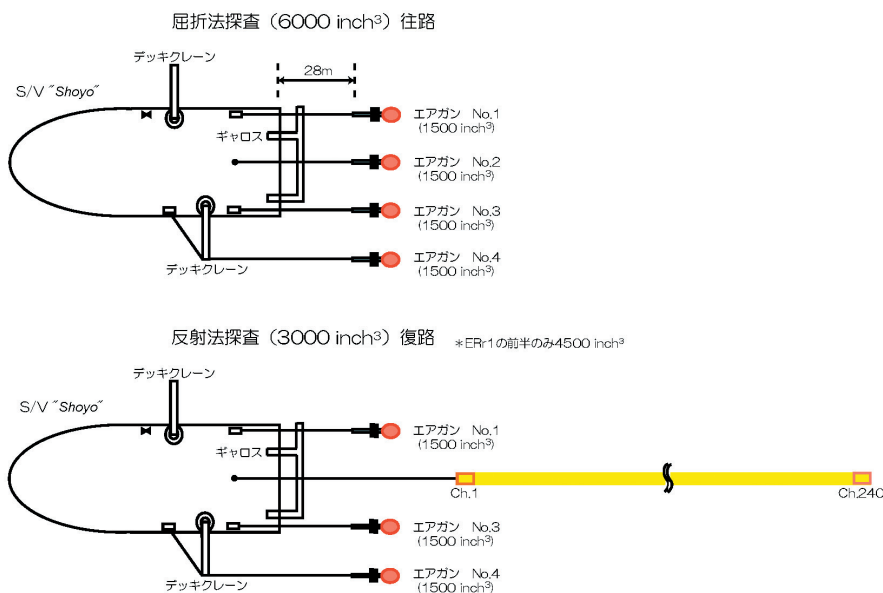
屈折法探査（6000 inch$^3$）往路

デッキクレーン

28m

S/V "Shoyo"

ギャロス

エアガン No.1
(1500 inch$^3$)

エアガン No.2
(1500 inch$^3$)

エアガン No.3
(1500 inch$^3$)

エアガン No.4
(1500 inch$^3$)

デッキクレーン

反射法探査（3000 inch$^3$）復路

＊ERr1の前半のみ4500 inch$^3$

デッキクレーン

S/V "Shoyo"

ギャロス

エアガン No.1
(1500 inch$^3$)

Ch.1

Ch.240

エアガン No.3
(1500 inch$^3$)

エアガン No.4
(1500 inch$^3$)

デッキクレーン